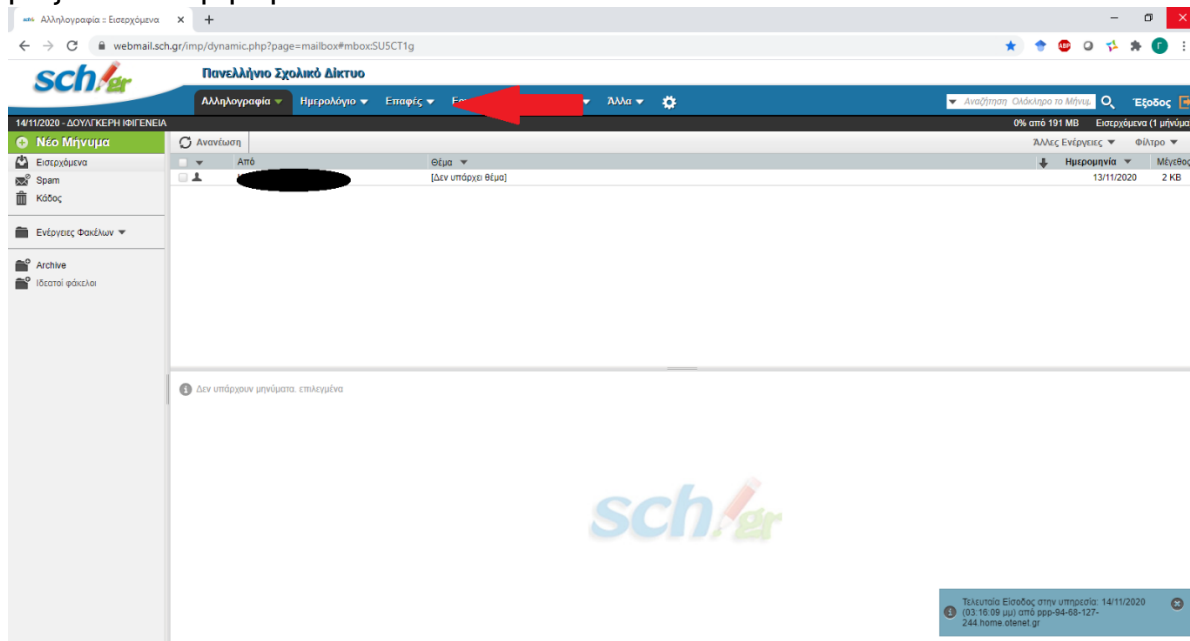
Αλληλογραφία :: Εισερχόμενα

webmail.sch.gr/imp/dynamic.php?page=mailbox#mbox:SU5CT1g

sch.gr

Πανελλήνιο Σχολικό Δίκτυο

Αλληλογραφία ▾ Ημερολόγιο ▾ Επαφές ▾ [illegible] Άλλα ▾

Αναζήτηση: Ολόκληρο το Μήνυμ

Έξοδος

14/11/2020 - ΔΟΥΛΓΚΕΡΗ ΙΦΙΓΕΝΕΙΑ

0% από 191 MB Εισερχόμενα (1 μήνυμα

Νέο Μήνυμα

Ανανέωση

Άλλες Ενέργειες ▾ Φίλτρο ▾

Εισερχόμενα
Spam
Κάδος

Ενέργειες Φακέλων ▾

Archive
Ιδεατοί φάκελοι

| | Από | Θέμα ▾ | Ημερομηνία ▾ | Μέγεθος |
|---|---|---|---|---|
| | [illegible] | [Δεν υπάρχει θέμα] | 13/11/2020 | 2 KB |

Δεν υπάρχουν μηνύματα επιλεγμένα

sch.gr

Τελευταία Είσοδος στην υπηρεσία: 14/11/2020 (03:16:09 μμ) από ppp-94-68-127-244.home.otenet.gr